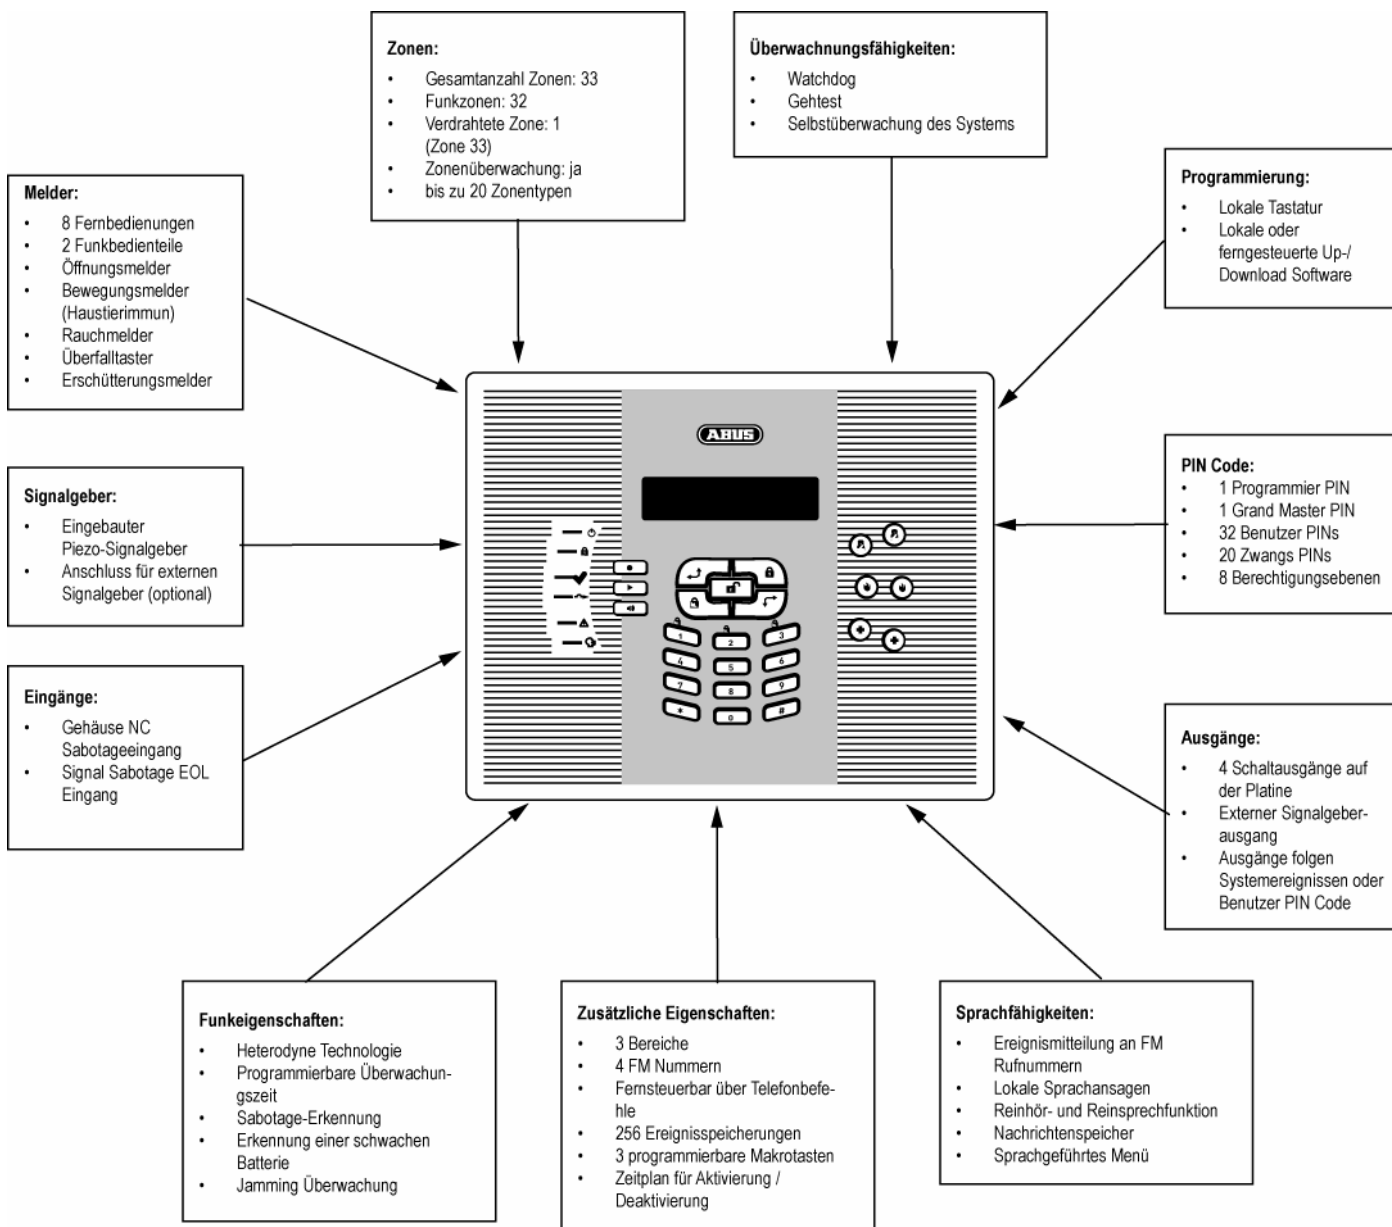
Zonen:
- Gesamtanzahl Zonen: 33
- Funkzonen: 32
- Verdrahtete Zone: 1 (Zone 33)
- Zonenüberwachung: ja
- bis zu 20 Zonentypen

Überwachnungsfähigkeiten:
- Watchdog
- Gehtest
- Selbstüberwachung des Systems

Melder:
- 8 Fernbedienungen
- 2 Funkbedienteile
- Öffnungsmelder
- Bewegungsmelder (Haustierimmun)
- Rauchmelder
- Überfalltaster
- Erschütterungsmelder

Programmierung:
- Lokale Tastatur
- Lokale oder ferngesteuerte Up-/ Download Software

ABUS

Signalgeber:
- Eingebauter Piezo-Signalgeber
- Anschluss für externen Signalgeber (optional)

PIN Code:
- 1 Programmier PIN
- 1 Grand Master PIN
- 32 Benutzer PINs
- 20 Zwangs PINs
- 8 Berechtigungsebenen

Eingänge:
- Gehäuse NC Sabotageeingang
- Signal Sabotage EOL Eingang

1 2 3 4 5 6 7 8 9 * 0 #

Ausgänge:
- 4 Schaltausgänge auf der Platine
- Externer Signalgeberausgang
- Ausgänge folgen Systemereignissen oder Benutzer PIN Code

Funkeigenschaften:
- Heterodyne Technologie
- Programmierbare Überwachungszeit
- Sabotage-Erkennung
- Erkennung einer schwachen Batterie
- Jamming Überwachung

Zusätzliche Eigenschaften:
- 3 Bereiche
- 4 FM Nummern
- Fernsteuerbar über Telefonbefehle
- 256 Ereignisspeicherungen
- 3 programmierbare Makrotasten
- Zeitplan für Aktivierung / Deaktivierung

Sprachfähigkeiten:
- Ereignismitteilung an FM Rufnummern
- Lokale Sprachansagen
- Reinhör- und Reinsprechfunktion
- Nachrichtenspeicher
- Sprachgeführtes Menü